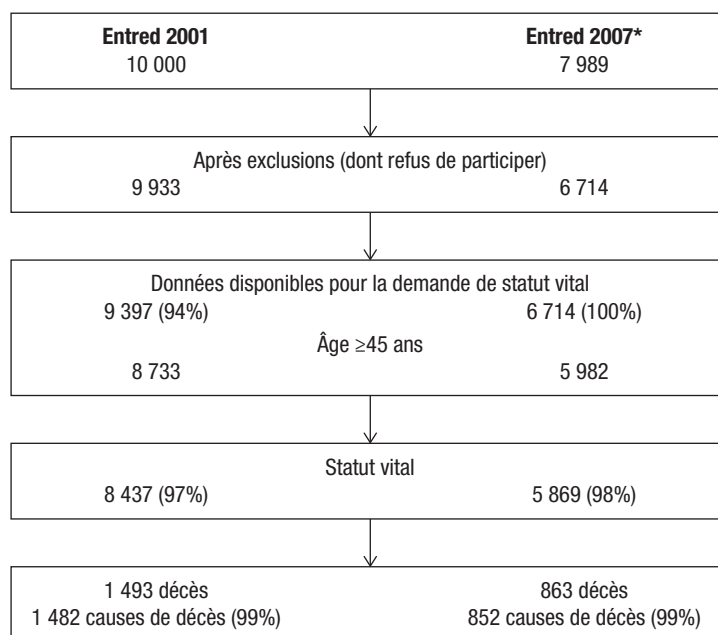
**Entred 2001**
10 000

**Entred 2007***
7 989

Après exclusions (dont refus de participer)
9 933
6 714

Données disponibles pour la demande de statut vital
9 397 (94%)
6 714 (100%)
Âge ≥45 ans
8 733
5 982

Statut vital
8 437 (97%)
5 869 (98%)

1 493 décès
1 482 causes de décès (99%)
863 décès
852 causes de décès (99%)